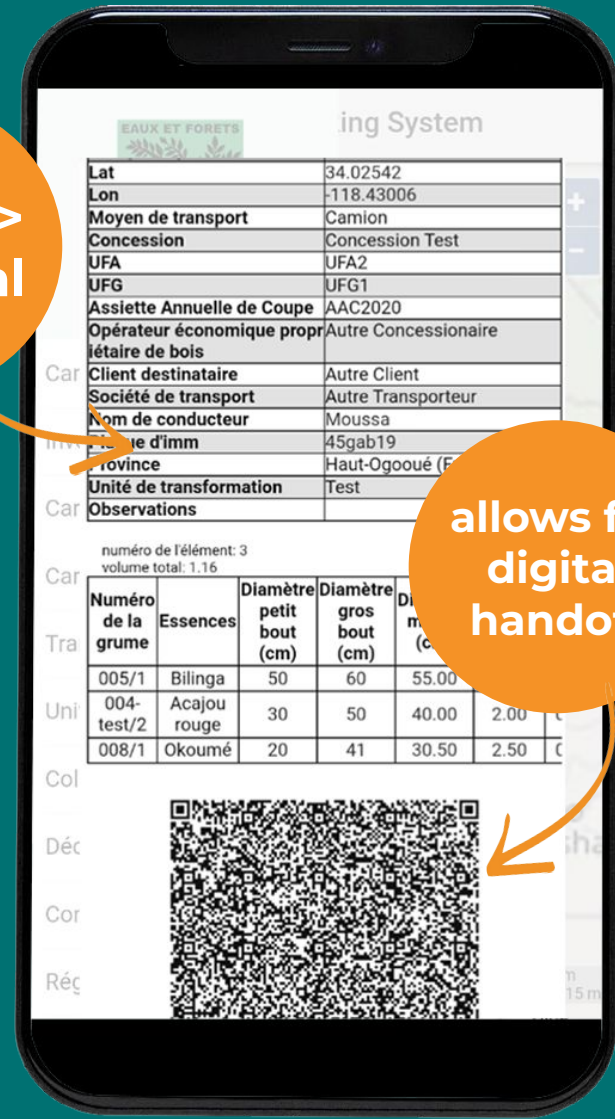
>
nl

EAUX ET FORETS

ing System

| Lat | 34.02542 |
|---|---|
| Lon | -118.43006 |
| Moyen de transport | Camion |
| Concession | Concession Test |
| UFA | UFA2 |
| UFG | UFG1 |
| Assiette Annuelle de Coupe | AAC2020 |
| Opérateur économique propriétaire de bois | Autre Concessionaire |
| Client destinataire | Autre Client |
| Société de transport | Autre Transporteur |
| Nom de conducteur | Moussa |
| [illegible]e d'imm | 45gab19 |
| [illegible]ovince | Haut-Ogooué (F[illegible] |
| Unité de transformation | Test |
| Observations | |

+
−

Car
Inv
Car
Car
Tra
Uni
Col
Déc
Cor
Ré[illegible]

numéro de l'élément: 3
volume total: 1.16

| Numéro de la grume | Essences | Diamètre petit bout (cm) | Diamètre gros bout (cm) | Di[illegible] m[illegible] (c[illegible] | | |
|---|---|---|---|---|---|---|
| 005/1 | Bilinga | 50 | 60 | 55.00 | | |
| 004-test/2 | Acajou rouge | 30 | 50 | 40.00 | 2.00 | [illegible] |
| 008/1 | Okoumé | 20 | 41 | 30.50 | 2.50 | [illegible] |

allows f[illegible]
digita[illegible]
hando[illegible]

sha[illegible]
m
15 m